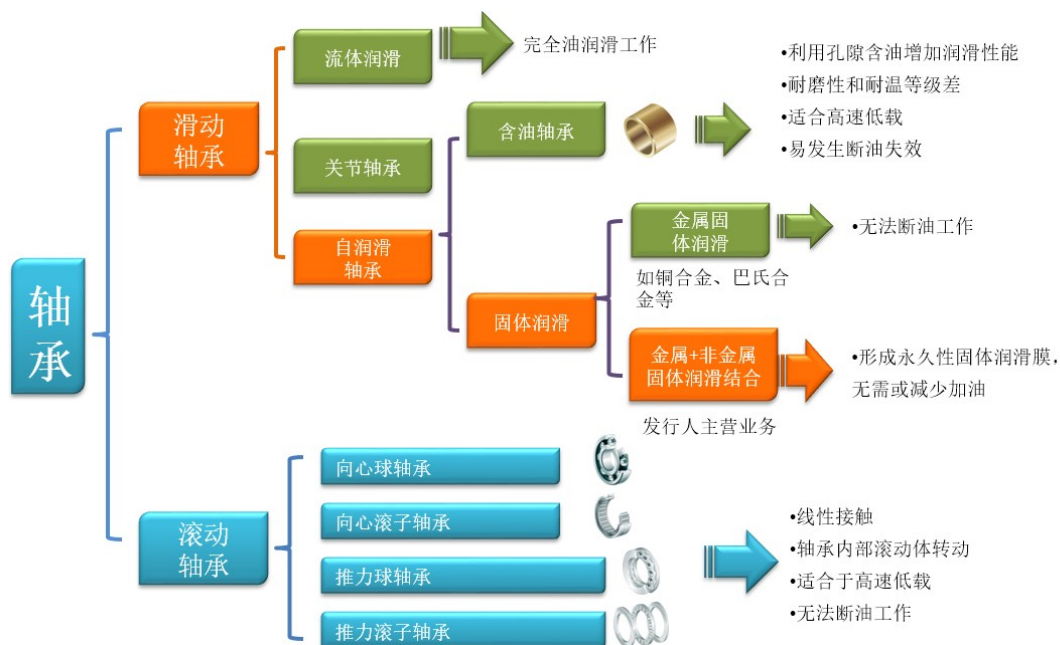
轴承

滑动轴承

流体润滑

完全油润滑工作

关节轴承

自润滑轴承

含油轴承

•利用孔隙含油增加润滑性能
•耐磨性和耐温等级差
•适合高速低载
•易发生断油失效

固体润滑

金属固体润滑

•无法断油工作

如铜合金、巴氏合金等

金属+非金属固体润滑结合

•形成永久性固体润滑膜，无需或减少加油

发行人主营业务

滚动轴承

向心球轴承

向心滚子轴承

推力球轴承

推力滚子轴承

•线性接触
•轴承内部滚动体转动
•适合于高速低载
•无法断油工作